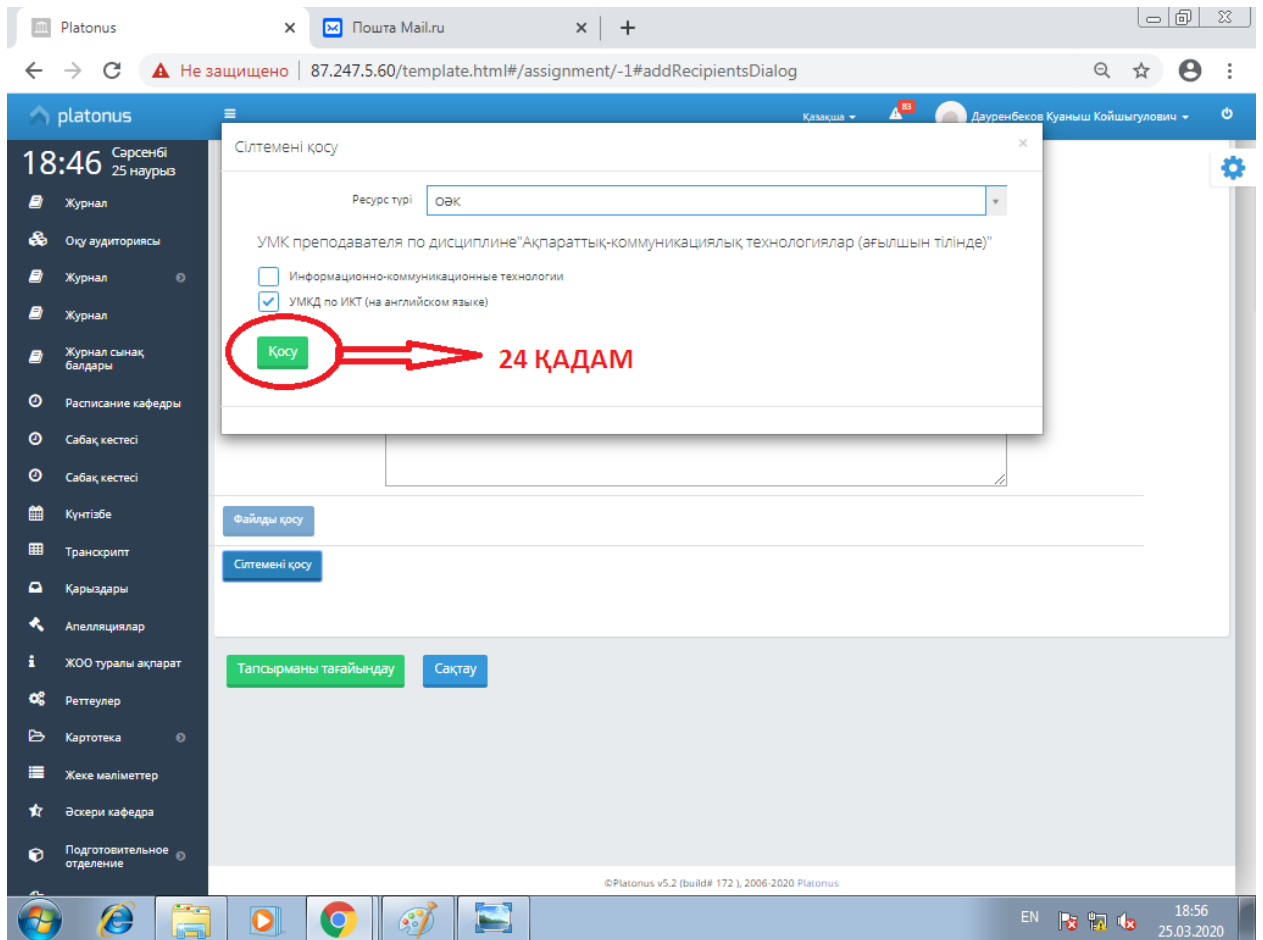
Platonus
Пошта Mail.ru
Не защищено | 87.247.5.60/template.html#/assignment/-1#addRecipientsDialog

platonus
Қазақша
83
Дауренбеков Куаныш Койшыгулович

18:46 Сәрсенбі 25 наурыз
Журнал
Оқу аудиториясы
Журнал
Журнал
Журнал сынақ балдары
Расписание кафедры
Сабақ кестесі
Сабақ кестесі
Күнтізбе
Транскрипт
Қарыздары
Апелляциялар
ЖОО туралы ақпарат
Реттеулер
Картотека
Жеке мәліметтер
Әскери кафедра
Подготовительное отделение

Сілтемені қосу
×
Ресурс түрі ОӘК
УМК преподавателя по дисциплине"Ақпараттық-коммуникациялық технологиялар (ағылшын тілінде)"
Информационно-коммуникационные технологии
УМКД по ИКТ (на английском языке)
Қосу
24 ҚАДАМ

Файлды қосу
Сілтемені қосу
Тапсырманы тағайындау
Сақтау

©Platonus v5.2 (build# 172 ), 2006-2020 Platonus

EN
18:56
25.03.2020